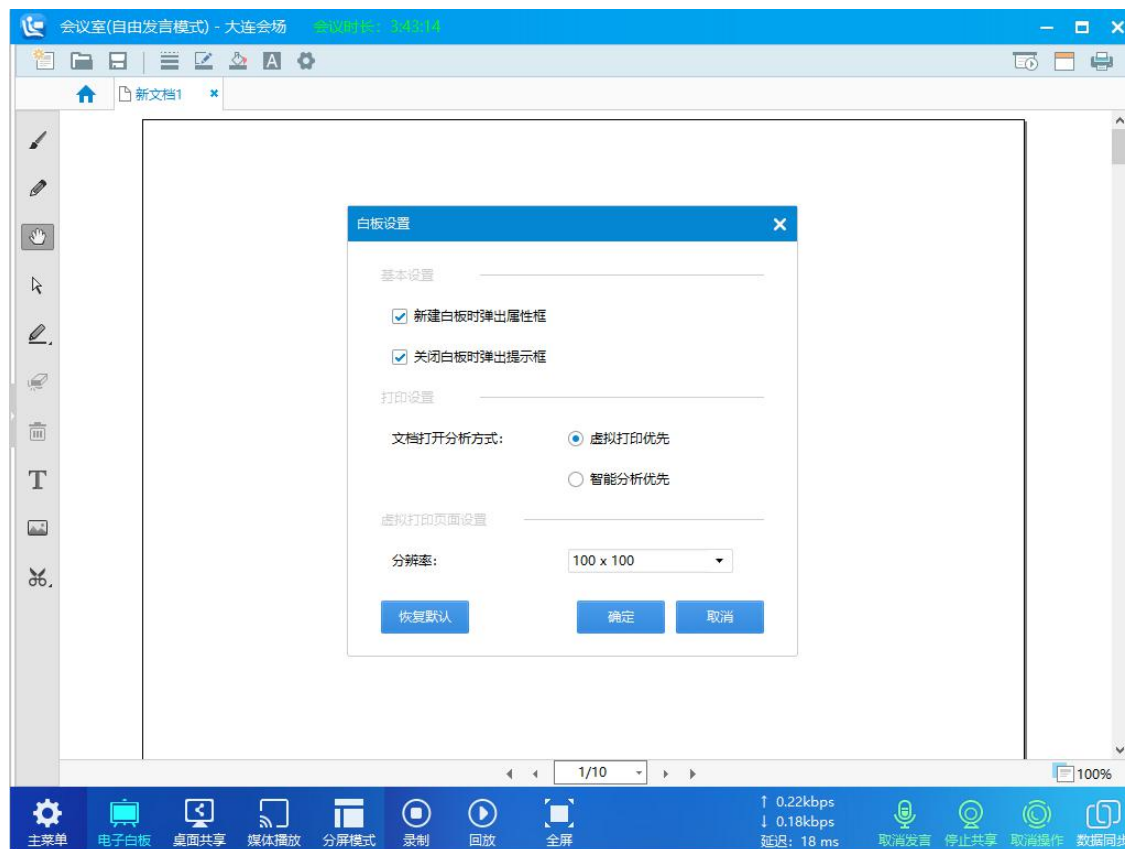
会议室(自由发言模式) - 大连会场 会议时长：3:43:14

新文档1 ×

白板设置 ×

基本设置

新建白板时弹出属性框

关闭白板时弹出提示框

打印设置

文档打开分析方式： 虚拟打印优先

智能分析优先

虚拟打印页面设置

分辨率： 100 x 100

恢复默认 确定 取消

1/10

100%

主菜单 电子白板 桌面共享 媒体播放 分屏模式 录制 回放 全屏

↑ 0.22kbps
↓ 0.18kbps
延迟：18 ms

取消发言 停止共享 取消操作 数据同步